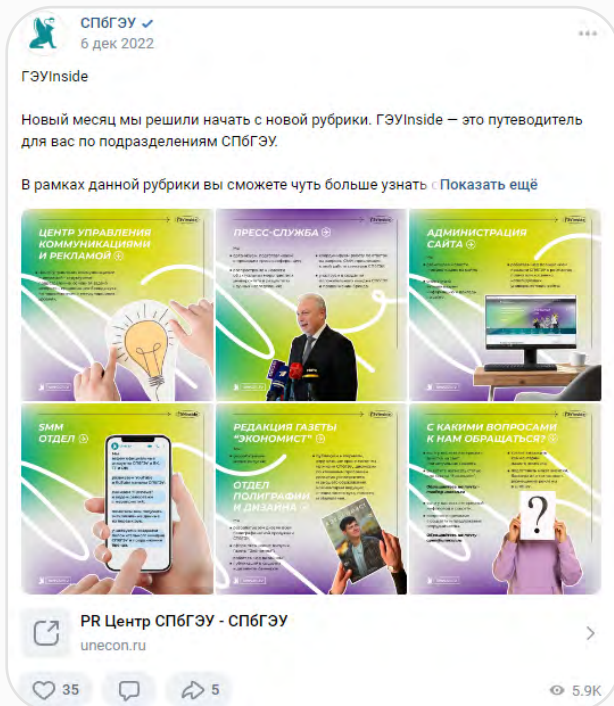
СПбГЭУ
6 дек 2022

ГЭУInside

Новый месяц мы решили начать с новой рубрики. ГЭУInside — это путеводитель для вас по подразделениям СПбГЭУ.

В рамках данной рубрики вы сможете чуть больше узнать Показать ещё

ЦЕНТР УПРАВЛЕНИЯ КОММУНИКАЦИЯМИ И РЕКЛАМОЙ

ПРЕСС-СЛУЖБА

АДМИНИСТРАЦИЯ САЙТА

SMM ОТДЕЛ

РЕДАКЦИЯ ГАЗЕТЫ "ЭКОНОМИСТ"

ОТДЕЛ ПОЛИГРАФИИ И ДИЗАЙНА

С КАКИМИ ВОПРОСАМИ К НАМ ОБРАЩАТЬСЯ?

PR Центр СПбГЭУ - СПбГЭУ
unecon.ru

35
5
5.9K